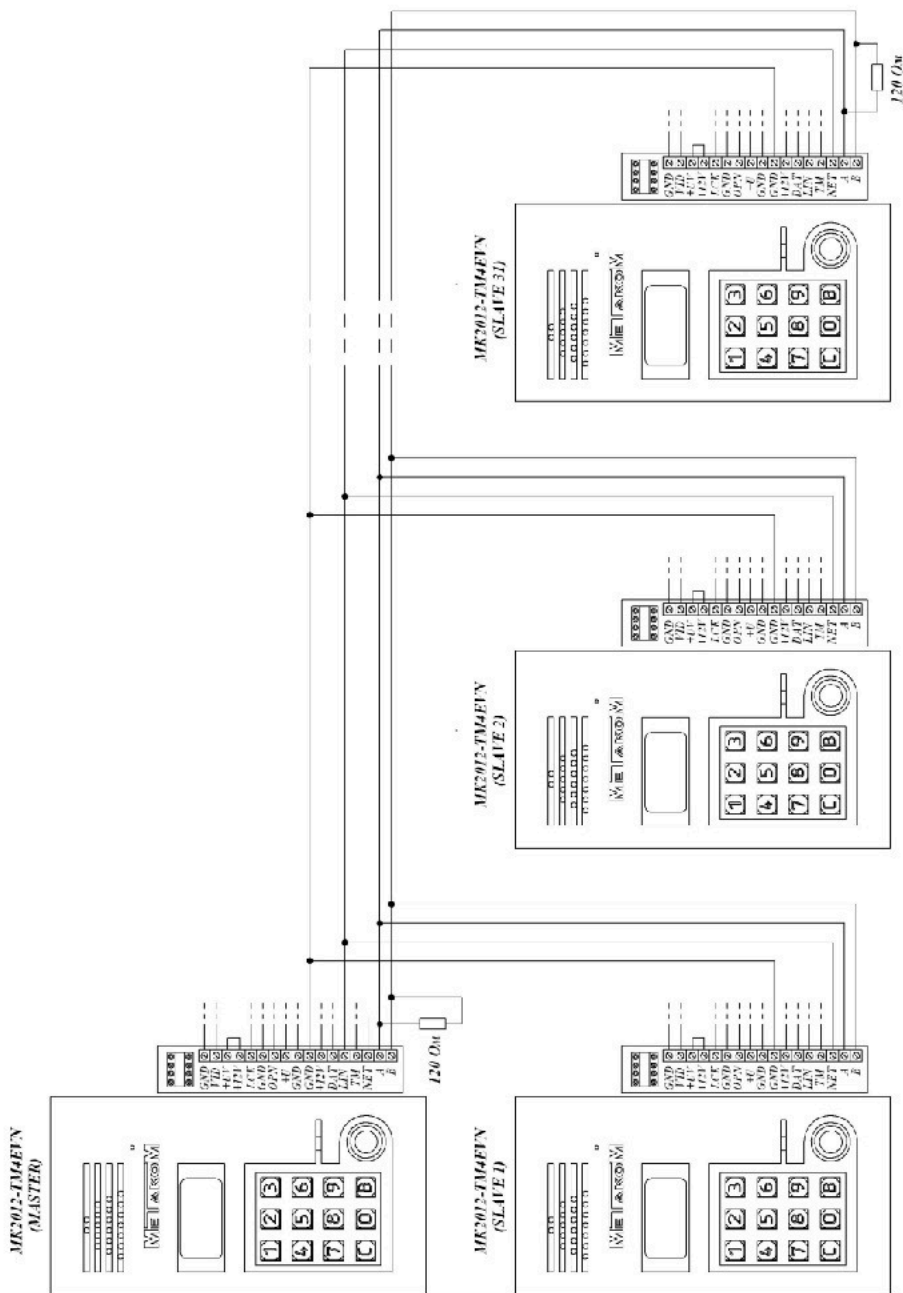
MK2012-TM4EVN
(MASTER)

METACOM

1 2 3
4 5 6
7 8 9
C 0 B

GND
VID
+U
UNT
LCK
GND
OPN
+U
GND
U21
DAT
LIN
TM
NET
A
B

120 Ом

MK2012-TM4EVN
(SLAVE 1)

METACOM

1 2 3
4 5 6
7 8 9
C 0 B

GND
VID
+U
UNT
LCK
GND
OPN
+U
GND
U21
DAT
LIN
TM
NET
A
B

MK2012-TM4EVN
(SLAVE 2)

METACOM

1 2 3
4 5 6
7 8 9
C 0 B

GND
VID
+U
UNT
LCK
GND
OPN
+U
GND
U21
DAT
LIN
TM
NET
A
B

MK2012-TM4EVN
(SLAVE 31)

METACOM

1 2 3
4 5 6
7 8 9
C 0 B

GND
VID
+U
UNT
LCK
GND
OPN
+U
GND
U21
DAT
LIN
TM
NET
A
B

120 Ом